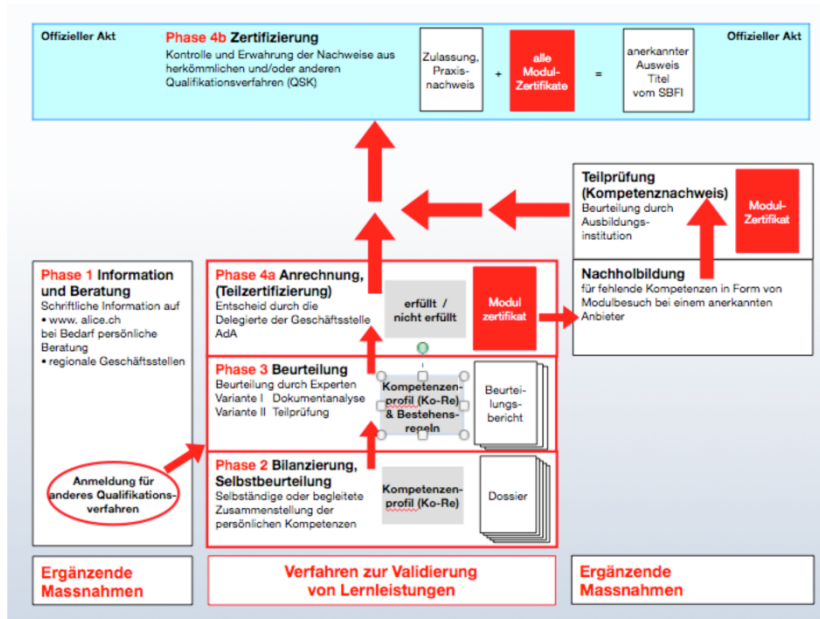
Offizieller Akt

Phase 4b Zertifizierung
Kontrolle und Erwahrung der Nachweise aus herkömmlichen und/oder anderen Qualifikationsverfahren (QSK)

Zulassung, Praxisnachweis

+

alle Modul-Zertifikate

=

anerkannter Ausweis Titel vom SBFI

Offizieller Akt

Teilprüfung (Kompetenznachweis)
Beurteilung durch Ausbildungsinstitution

Modul-Zertifikat

Phase 1 Information und Beratung
Schriftliche Information auf
• www. alice.ch
bei Bedarf persönliche Beratung
• regionale Geschäftsstellen

Phase 4a Anrechnung, (Teilzertifizierung)
Entscheid durch die Delegierte der Geschäftsstelle AdA

erfüllt / nicht erfüllt

Modul zertifikat

Nachholbildung
für fehlende Kompetenzen in Form von Modulbesuch bei einem anerkannten Anbieter

Phase 3 Beurteilung
Beurteilung durch Experten
Variante I Dokumentanalyse
Variante II Teilprüfung

Kompetenzenprofil (Ko-Re) & Bestehensregeln

Beurteilungsbericht

Anmeldung für anderes Qualifikationsverfahren

Phase 2 Bilanzierung, Selbstbeurteilung
Selbständige oder begleitete Zusammenstellung der persönlichen Kompetenzen

Kompetenzenprofil (Ko-Re)

Dossier

Ergänzende Massnahmen

Verfahren zur Validierung von Lernleistungen

Ergänzende Massnahmen